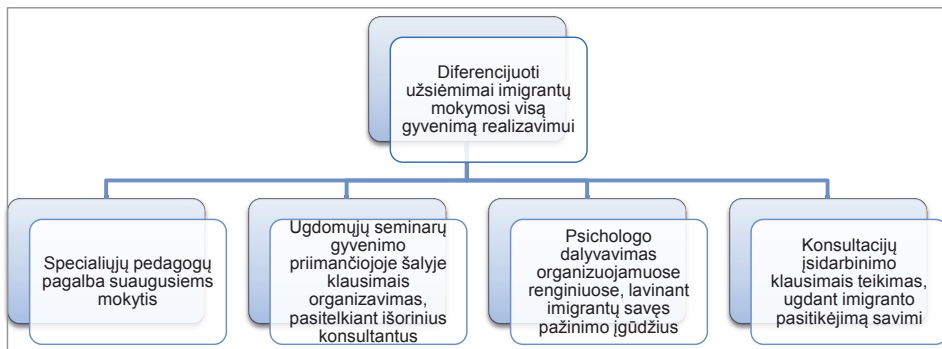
Diferencijuoti užsiėmimai imigrantų mokymosi visą gyvenimą realizavimui

Specialiųjų pedagogų pagalba suaugusiems mokytis

Ugdomųjų seminarų gyvenimo priimančiojoje šalyje klausimais organizavimas, pasitelkiant išorinius konsultantus

Psichologo dalyvavimas organizuojamuose renginiuose, lavinant imigrantų savęs pažinimo įgūdžius

Konsultacijų įsidarbinimo klausimais teikimas, ugdant imigranto pasitikėjimą savimi